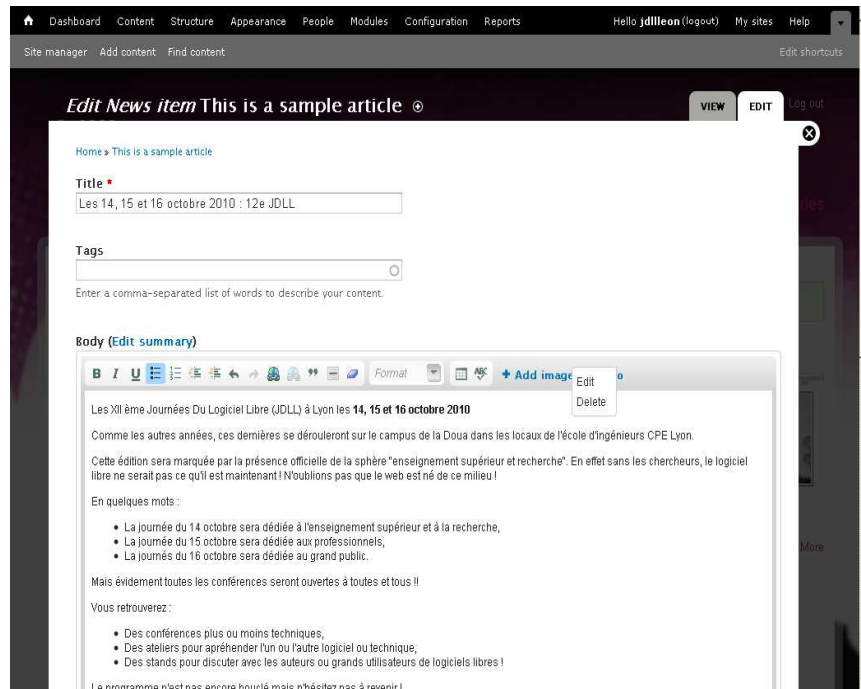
Dashboard Content Structure Appearance People Modules Configuration Reports Hello jdllleon (logout) My sites Help

Site manager Add content Find content Edit shortcuts

Edit News item This is a sample article

VIEW EDIT Log out

Home » This is a sample article

Title *

Les 14, 15 et 16 octobre 2010 : 12e JDLL

Tags

Enter a comma-separated list of words to describe your content.

Body (Edit summary)

B I U Format + Add image Edit Delete

Les XII ème Journées Du Logiciel Libre (JDLL) à Lyon les 14, 15 et 16 octobre 2010

Comme les autres années, ces dernières se dérouleront sur le campus de la Doua dans les locaux de l'école d'ingénieurs CPE Lyon.

Cette édition sera marquée par la présence officielle de la sphère "enseignement supérieur et recherche". En effet sans les chercheurs, le logiciel libre ne serait pas ce qu'il est maintenant ! N'oublions pas que le web est né de ce milieu !

En quelques mots :

- La journée du 14 octobre sera dédiée à l'enseignement supérieur et à la recherche,
- La journée du 15 octobre sera dédiée aux professionnels,
- La journés du 16 octobre sera dédiée au grand public.

Mais évidement toutes les conférences seront ouvertes à toutes et tous !!

Vous retrouverez :

- Des conférences plus ou moins techniques,
- Des ateliers pour appréhender l'un ou l'autre logiciel ou technique,
- Des stands pour discuter avec les auteurs ou grands utilisateurs de logiciels libres !

Le programme n'est pas encore bouclé mais n'hésitez pas à revenir !

More